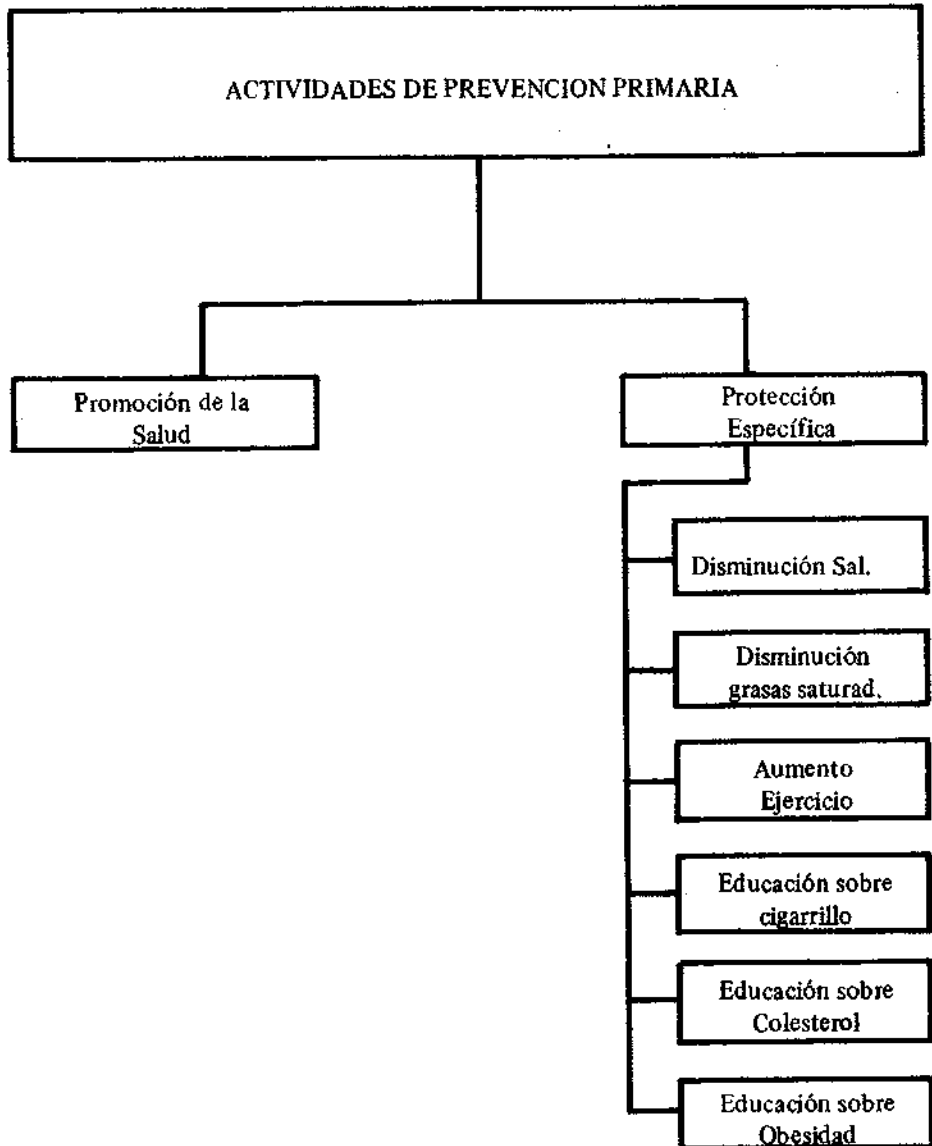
ACTIVIDADES DE PREVENCION PRIMARIA

Promoción de la Salud

Protección Específica

Disminución Sal.

Disminución grasas saturad.

Aumento Ejercicio

Educación sobre cigarrillo

Educación sobre Colesterol

Educación sobre Obesidad